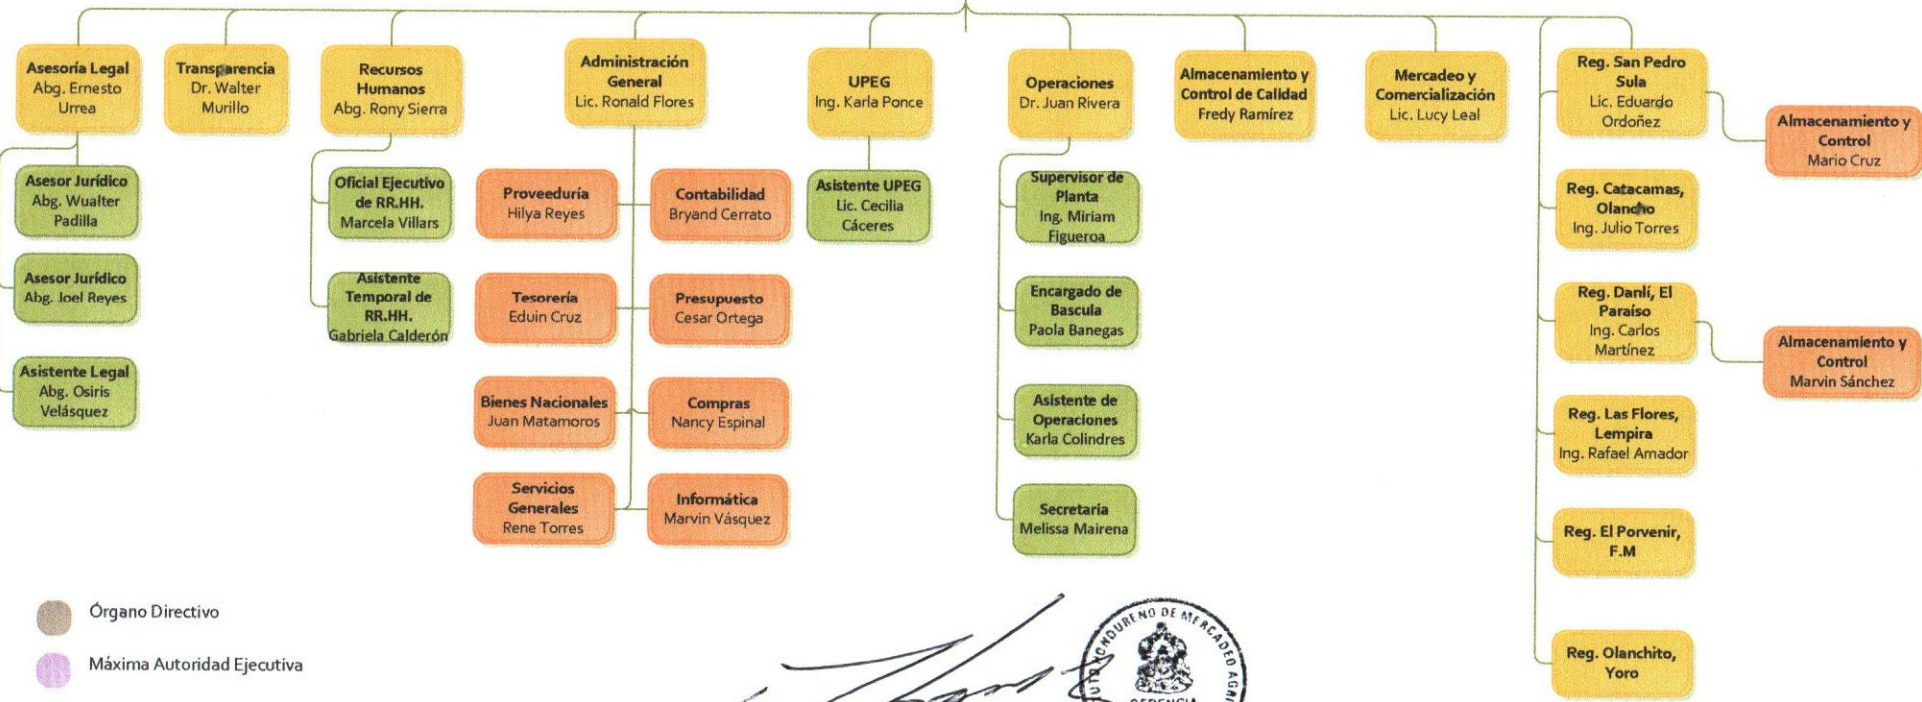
Asesoría Legal
Abg. Ernesto Urrea

Asesor Jurídico
Abg. Wualter Padilla

Asesor Jurídico
Abg. Joel Reyes

Asistente Legal
Abg. Osiris Velásquez

Transparencia
Dr. Walter Murillo

Recursos Humanos
Abg. Rony Sierra

Oficial Ejecutivo de RR.HH.
Marcela Villars

Asistente Temporal de RR.HH.
Gabriela Calderón

Administración General
Lic. Ronald Flores

Proveeduría
Hilya Reyes

Contabilidad
Bryand Cerrato

Tesorería
Eduin Cruz

Presupuesto
Cesar Ortega

Bienes Nacionales
Juan Matamoros

Compras
Nancy Espinal

Servicios Generales
Rene Torres

Informática
Marvin Vásquez

UPEG
Ing. Karla Ponce

Asistente UPEG
Lic. Cecilia Cáceres

Operaciones
Dr. Juan Rivera

Supervisor de Planta
Ing. Miriam Figueroa

Encargado de Bascula
Paola Banegas

Asistente de Operaciones
Karla Colindres

Secretaria
Melissa Mairena

Almacenamiento y Control de Calidad
Fredy Ramírez

Mercadeo y Comercialización
Lic. Lucy Leal

Reg. San Pedro Sula
Lic. Eduardo Ordoñez

Almacenamiento y Control
Mario Cruz

Reg. Catacamas, Olancho
Ing. Julio Torres

Reg. Danlí, El Paraíso
Ing. Carlos Martínez

Almacenamiento y Control
Marvin Sánchez

Reg. Las Flores, Lempira
Ing. Rafael Amador

Reg. El Porvenir, F.M

Reg. Olanchito, Yoro

Órgano Directivo

Máxima Autoridad Ejecutiva

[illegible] NO DE MERCADEO AGR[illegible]
GERENCIA